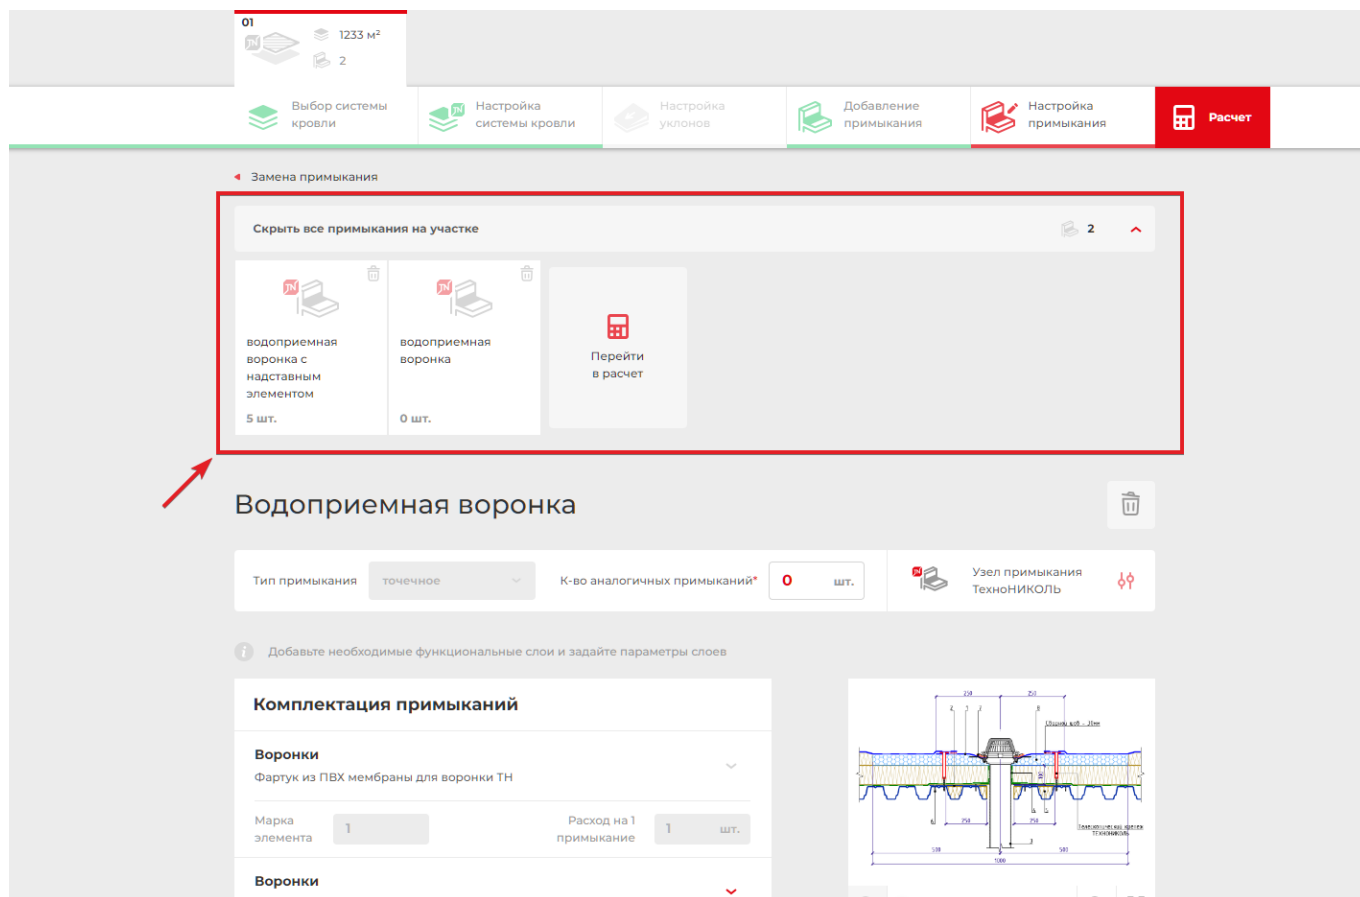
01
1233 м²
2

Выбор системы кровли
Настройка системы кровли
Настройка уклонов
Добавление примыкания
Настройка примыкания
Расчет

Замена примыкания

Скрыть все примыкания на участке
2

водоприемная воронка с надставным элементом
5 шт.

водоприемная воронка
0 шт.

Перейти в расчет

Водоприемная воронка

Тип примыкания
точечное
К-во аналогичных примыканий*
0
шт.
Узел примыкания ТехноНИКОЛЬ

Добавьте необходимые функциональные слои и задайте параметры слоев

Комплектация примыканий

Воронки
Фартук из ПВХ мембраны для воронки ТН

Марка элемента
1
Расход на 1 примыкание
1
шт.

Воронки

250
250
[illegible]
250
250
500
500
1000